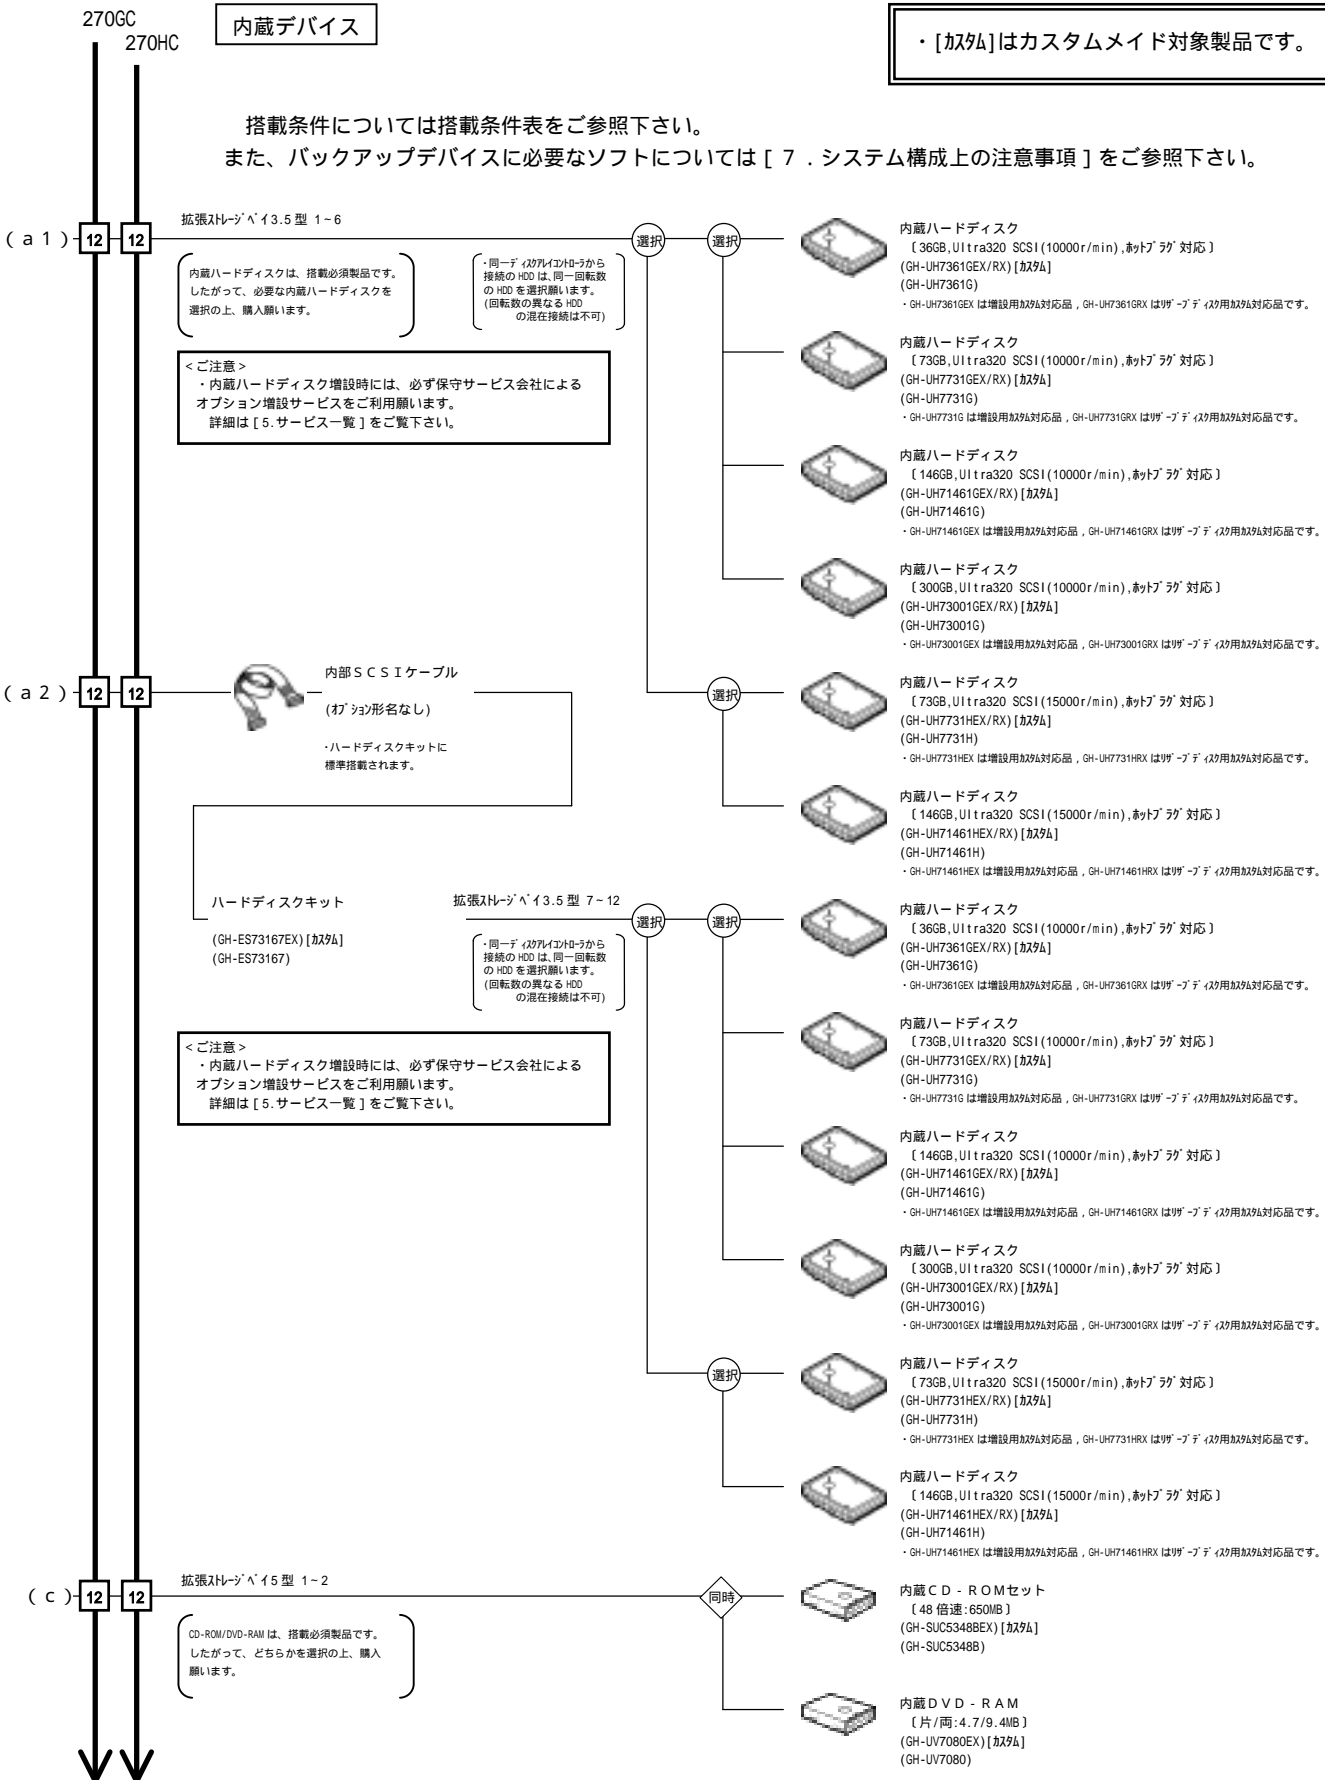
270GC
270HC

内蔵デバイス

・[ｶｽﾀﾑ]はカスタムメイド対象製品です。

搭載条件については搭載条件表をご参照下さい。
また、バックアップデバイスに必要なソフトについては［７．システム構成上の注意事項］をご参照下さい。

(a1) 12 12

拡張ｽﾄﾚｰｼﾞﾍﾞｲ3.5型 1~6

内蔵ハードディスクは、搭載必須製品です。したがって、必要な内蔵ハードディスクを選択の上、購入願います。

・同一ﾃﾞｨｽｸｱﾚｲｺﾝﾄﾛｰﾗから接続のHDDは,同一回転数のHDDを選択願います。(回転数の異なるHDDの混在接続は不可)

選択

選択

<ご注意>
・内蔵ハードディスク増設時には、必ず保守サービス会社によるオプション増設サービスをご利用願います。
詳細は［5.サービス一覧］をご覧下さい。

内蔵ハードディスク
〔36GB,Ultra320 SCSI(10000r/min),ﾎｯﾄﾌﾟﾗｸﾞ対応〕
(GH-UH7361GEX/RX)[ｶｽﾀﾑ]
(GH-UH7361G)
・GH-UH7361GEXは増設用ｶｽﾀﾑ対応品，GH-UH7361GRXはﾘｻﾞｰﾌﾞﾃﾞｨｽｸ用ｶｽﾀﾑ対応品です。

内蔵ハードディスク
〔73GB,Ultra320 SCSI(10000r/min),ﾎｯﾄﾌﾟﾗｸﾞ対応〕
(GH-UH7731GEX/RX)[ｶｽﾀﾑ]
(GH-UH7731G)
・GH-UH7731Gは増設用ｶｽﾀﾑ対応品，GH-UH7731GRXはﾘｻﾞｰﾌﾞﾃﾞｨｽｸ用ｶｽﾀﾑ対応品です。

内蔵ハードディスク
〔146GB,Ultra320 SCSI(10000r/min),ﾎｯﾄﾌﾟﾗｸﾞ対応〕
(GH-UH71461GEX/RX)[ｶｽﾀﾑ]
(GH-UH71461G)
・GH-UH71461GEXは増設用ｶｽﾀﾑ対応品，GH-UH71461GRXはﾘｻﾞｰﾌﾞﾃﾞｨｽｸ用ｶｽﾀﾑ対応品です。

内蔵ハードディスク
〔300GB,Ultra320 SCSI(10000r/min),ﾎｯﾄﾌﾟﾗｸﾞ対応〕
(GH-UH73001GEX/RX)[ｶｽﾀﾑ]
(GH-UH73001G)
・GH-UH73001GEXは増設用ｶｽﾀﾑ対応品，GH-UH73001GRXはﾘｻﾞｰﾌﾞﾃﾞｨｽｸ用ｶｽﾀﾑ対応品です。

(a2) 12 12

内部ＳＣＳＩケーブル
(ｵﾌﾟｼｮﾝ形名なし)
・ハードディスクキットに標準搭載されます。

選択

内蔵ハードディスク
〔73GB,Ultra320 SCSI(15000r/min),ﾎｯﾄﾌﾟﾗｸﾞ対応〕
(GH-UH7731HEX/RX)[ｶｽﾀﾑ]
(GH-UH7731H)
・GH-UH7731HEXは増設用ｶｽﾀﾑ対応品，GH-UH7731HRXはﾘｻﾞｰﾌﾞﾃﾞｨｽｸ用ｶｽﾀﾑ対応品です。

内蔵ハードディスク
〔146GB,Ultra320 SCSI(15000r/min),ﾎｯﾄﾌﾟﾗｸﾞ対応〕
(GH-UH71461HEX/RX)[ｶｽﾀﾑ]
(GH-UH71461H)
・GH-UH71461HEXは増設用ｶｽﾀﾑ対応品，GH-UH71461HRXはﾘｻﾞｰﾌﾞﾃﾞｨｽｸ用ｶｽﾀﾑ対応品です。

ハードディスクキット
(GH-ES73167EX)[ｶｽﾀﾑ]
(GH-ES73167)

拡張ｽﾄﾚｰｼﾞﾍﾞｲ3.5型 7~12

選択

選択

・同一ﾃﾞｨｽｸｱﾚｲｺﾝﾄﾛｰﾗから接続のHDDは,同一回転数のHDDを選択願います。(回転数の異なるHDDの混在接続は不可)

<ご注意>
・内蔵ハードディスク増設時には、必ず保守サービス会社によるオプション増設サービスをご利用願います。
詳細は［5.サービス一覧］をご覧下さい。

内蔵ハードディスク
〔36GB,Ultra320 SCSI(10000r/min),ﾎｯﾄﾌﾟﾗｸﾞ対応〕
(GH-UH7361GEX/RX)[ｶｽﾀﾑ]
(GH-UH7361G)
・GH-UH7361GEXは増設用ｶｽﾀﾑ対応品，GH-UH7361GRXはﾘｻﾞｰﾌﾞﾃﾞｨｽｸ用ｶｽﾀﾑ対応品です。

内蔵ハードディスク
〔73GB,Ultra320 SCSI(10000r/min),ﾎｯﾄﾌﾟﾗｸﾞ対応〕
(GH-UH7731GEX/RX)[ｶｽﾀﾑ]
(GH-UH7731G)
・GH-UH7731Gは増設用ｶｽﾀﾑ対応品，GH-UH7731GRXはﾘｻﾞｰﾌﾞﾃﾞｨｽｸ用ｶｽﾀﾑ対応品です。

内蔵ハードディスク
〔146GB,Ultra320 SCSI(10000r/min),ﾎｯﾄﾌﾟﾗｸﾞ対応〕
(GH-UH71461GEX/RX)[ｶｽﾀﾑ]
(GH-UH71461G)
・GH-UH71461GEXは増設用ｶｽﾀﾑ対応品，GH-UH71461GRXはﾘｻﾞｰﾌﾞﾃﾞｨｽｸ用ｶｽﾀﾑ対応品です。

内蔵ハードディスク
〔300GB,Ultra320 SCSI(10000r/min),ﾎｯﾄﾌﾟﾗｸﾞ対応〕
(GH-UH73001GEX/RX)[ｶｽﾀﾑ]
(GH-UH73001G)
・GH-UH73001GEXは増設用ｶｽﾀﾑ対応品，GH-UH73001GRXはﾘｻﾞｰﾌﾞﾃﾞｨｽｸ用ｶｽﾀﾑ対応品です。

選択

内蔵ハードディスク
〔73GB,Ultra320 SCSI(15000r/min),ﾎｯﾄﾌﾟﾗｸﾞ対応〕
(GH-UH7731HEX/RX)[ｶｽﾀﾑ]
(GH-UH7731H)
・GH-UH7731HEXは増設用ｶｽﾀﾑ対応品，GH-UH7731HRXはﾘｻﾞｰﾌﾞﾃﾞｨｽｸ用ｶｽﾀﾑ対応品です。

内蔵ハードディスク
〔146GB,Ultra320 SCSI(15000r/min),ﾎｯﾄﾌﾟﾗｸﾞ対応〕
(GH-UH71461HEX/RX)[ｶｽﾀﾑ]
(GH-UH71461H)
・GH-UH71461HEXは増設用ｶｽﾀﾑ対応品，GH-UH71461HRXはﾘｻﾞｰﾌﾞﾃﾞｨｽｸ用ｶｽﾀﾑ対応品です。

(c) 12 12

拡張ｽﾄﾚｰｼﾞﾍﾞｲ5型 1~2

CD-ROM/DVD-RAMは、搭載必須製品です。したがって、どちらかを選択の上、購入願います。

同時

内蔵ＣＤ－ＲＯＭセット
〔48倍速:650MB〕
(GH-SUC5348BEX)[ｶｽﾀﾑ]
(GH-SUC5348B)

内蔵ＤＶＤ－ＲＡＭ
〔片/両:4.7/9.4MB〕
(GH-UV7080EX)[ｶｽﾀﾑ]
(GH-UV7080)